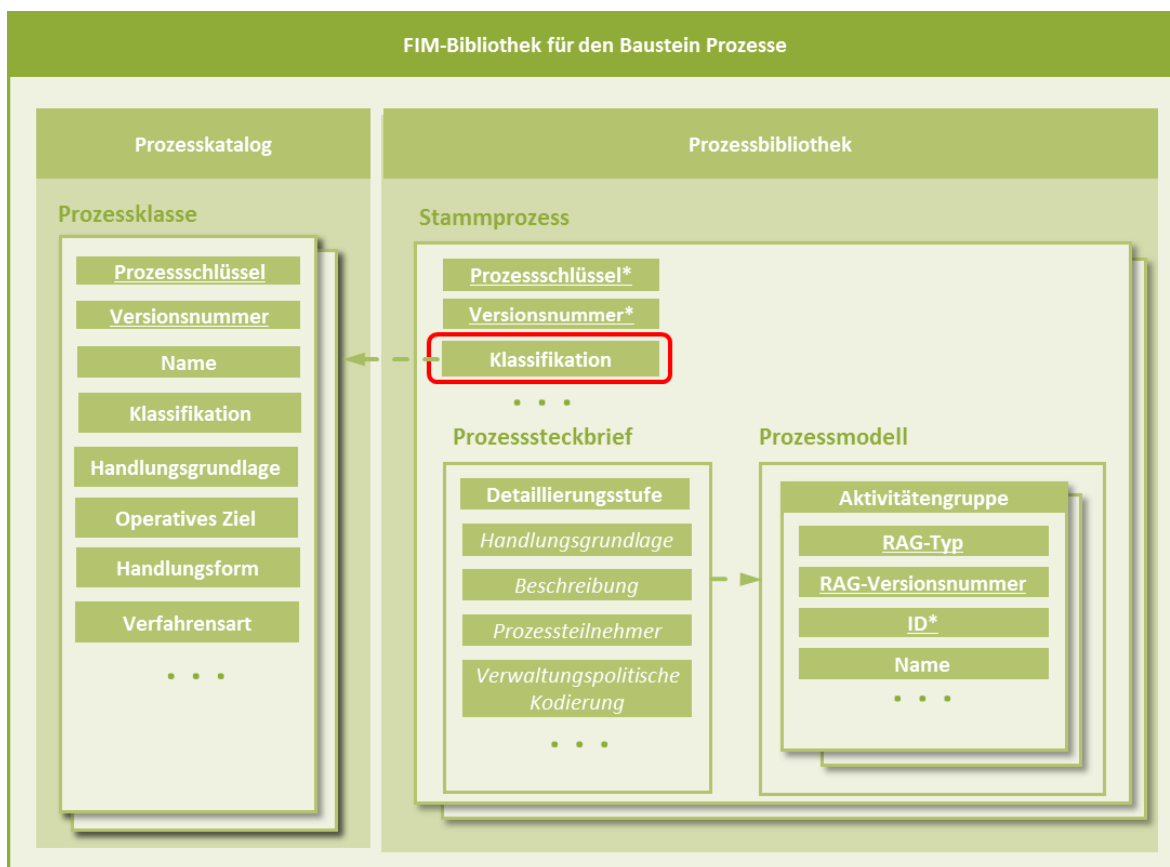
FIM-Bibliothek für den Baustein Prozesse

Prozesskatalog

Prozessklasse

Prozessschlüssel

Versionsnummer

Name

Klassifikation

Handlungsgrundlage

Operatives Ziel

Handlungsform

Verfahrensart

. . .

Prozessbibliothek

Stammprozess

Prozessschlüssel*

Versionsnummer*

Klassifikation

. . .

Prozesssteckbrief

Detaillierungsstufe

Handlungsgrundlage

Beschreibung

Prozessteilnehmer

Verwaltungspolitische Kodierung

. . .

Prozessmodell

Aktivitätengruppe

RAG-Typ

RAG-Versionsnummer

ID*

Name

. . .